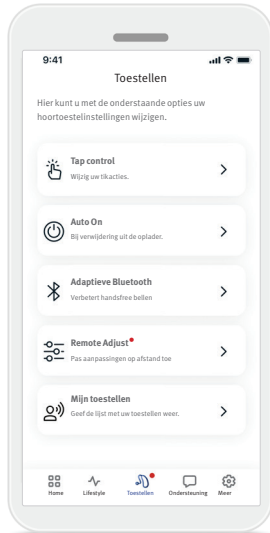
9:41

Toestellen

Hier kunt u met de onderstaande opties uw hoortoestelinstellingen wijzigen.

Tap control
Wijzig uw tikacties.

Auto On
Bij verwijdering uit de oplader.

Adaptieve Bluetooth
Verbetert handsfree bellen

Remote Adjust
Pas aanpassingen op afstand toe

Mijn toestellen
Geef de lijst met uw toestellen weer.

Home Lifestyle Toestellen Ondersteuning Meer